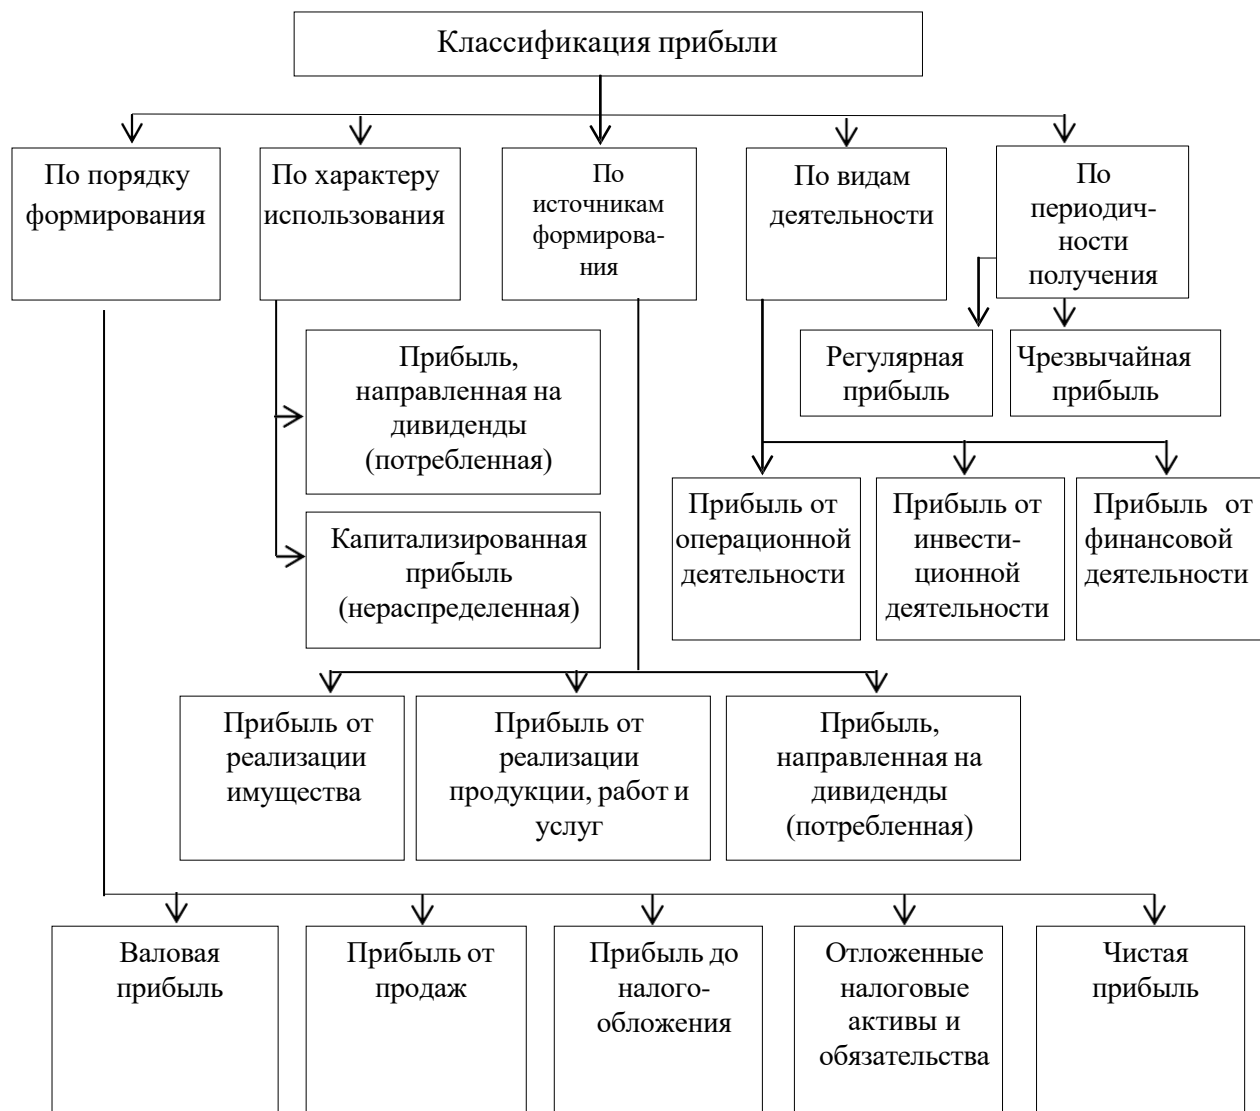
Классификация прибыли

По порядку формирования

По характеру использования

По источникам формирования

По видам деятельности

По периодичности получения

Регулярная прибыль

Чрезвычайная прибыль

Прибыль, направленная на дивиденды (потребленная)

Капитализированная прибыль (нераспределенная)

Прибыль от операционной деятельности

Прибыль от инвестиционной деятельности

Прибыль от финансовой деятельности

Прибыль от реализации имущества

Прибыль от реализации продукции, работ и услуг

Прибыль, направленная на дивиденды (потребленная)

Валовая прибыль

Прибыль от продаж

Прибыль до налогообложения

Отложенные налоговые активы и обязательства

Чистая прибыль